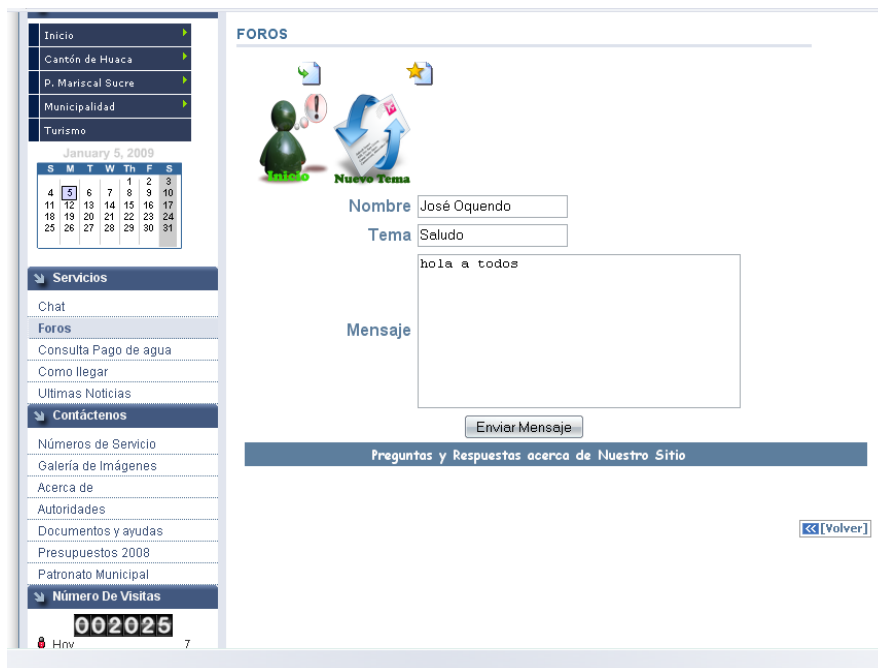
Inicio
Cantón de Huaca
P. Mariscal Sucre
Municipalidad
Turismo

January 5, 2009

| S | M | T | W | Th | F | S |
|---|---|---|---|---|---|---|
| | | | | 1 | 2 | 3 |
| 4 | 5 | 6 | 7 | 8 | 9 | 10 |
| 11 | 12 | 13 | 14 | 15 | 16 | 17 |
| 18 | 19 | 20 | 21 | 22 | 23 | 24 |
| 25 | 26 | 27 | 28 | 29 | 30 | 31 |

Servicios
Chat
Foros
Consulta Pago de agua
Como llegar
Ultimas Noticias
Contáctenos
Números de Servicio
Galería de Imágenes
Acerca de
Autoridades
Documentos y ayudas
Presupuestos 2008
Patronato Municipal
Número De Visitas
002025
Hoy 7

FOROS

Inicio
Nuevo Tema

Nombre José Oquendo
Tema Saludo
Mensaje hola a todos

Enviar Mensaje

Preguntas y Respuestas acerca de Nuestro Sitio

[Volver]